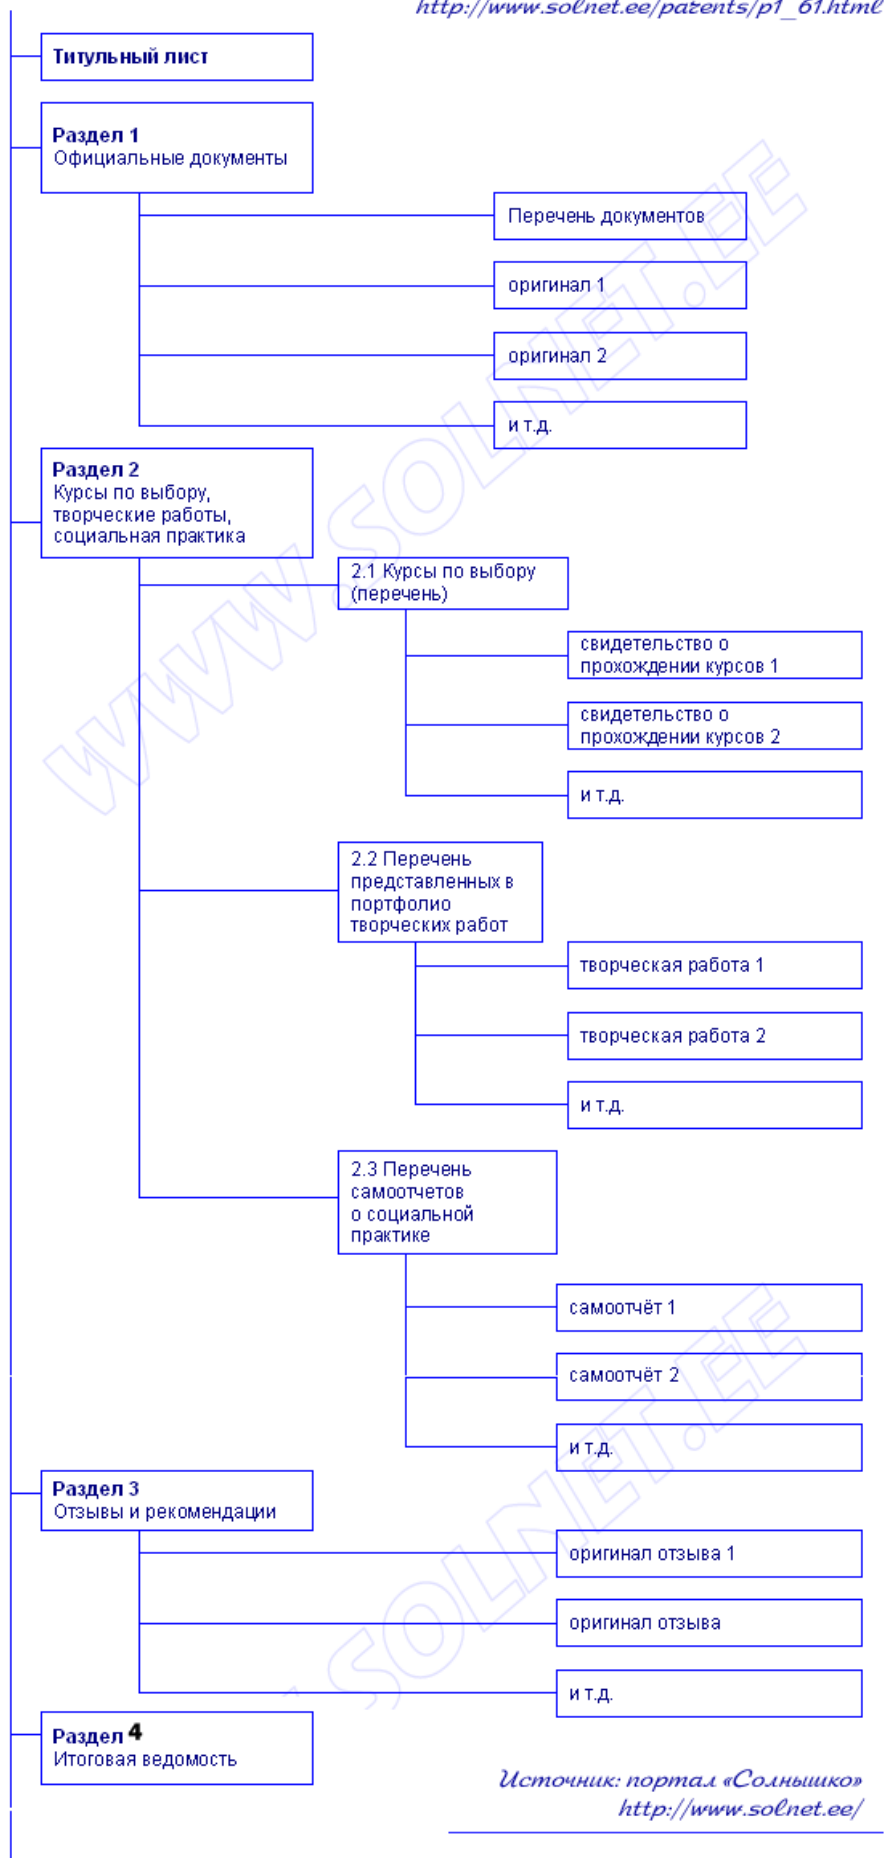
http://www.solnet.ee/parents/p1_61.html

Титульный лист

Раздел 1
Официальные документы

Перечень документов

оригинал 1

оригинал 2

и т.д.

Раздел 2
Курсы по выбору, творческие работы, социальная практика

2.1 Курсы по выбору (перечень)

свидетельство о прохождении курсов 1

свидетельство о прохождении курсов 2

и т.д.

2.2 Перечень представленных в портфолио творческих работ

творческая работа 1

творческая работа 2

и т.д.

2.3 Перечень самоотчетов о социальной практике

самоотчёт 1

самоотчёт 2

и т.д.

Раздел 3
Отзывы и рекомендации

оригинал отзыва 1

оригинал отзыва

и т.д.

Раздел 4
Итоговая ведомость

WWW.SOLNET.EE

Источник: портал «Солнышко»
http://www.solnet.ee/